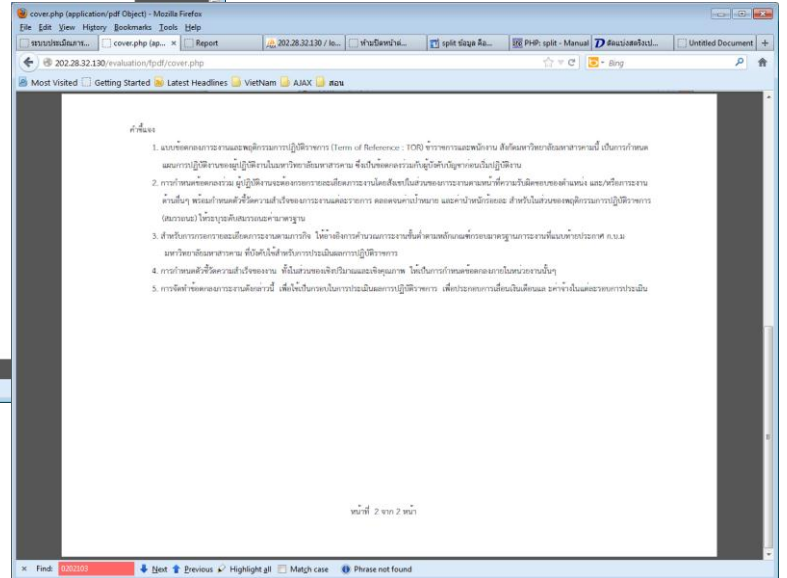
cover.php (application/pdf Object) - Mozilla Firefox

File Edit View History Bookmarks Tools Help

แบบประเมินการ... | cover.php (ap... × | Report | 202.28.32.130 / lo... | ทำแป้นหน่วย... | split ข้อมูล คือ... | PHP: split - Manual | ตัดแบ่งสตริงเป... | Untitled Document | +

202.28.32.130/evaluation/fpdf/cover.php

Bing

Most Visited | Getting Started | Latest Headlines | VietNam | AJAX | สอน

คำชี้แจง

1. แบบข้อตกลงภาระงานและพฤติกรรมการปฏิบัติราชการ (Term of Reference : TOR) ข้าราชการและพนักงาน สังกัดมหาวิทยาลัยมหาสารคามนี้ เป็นการกำหนดแผนการปฏิบัติงานของผู้ปฏิบัติงานในมหาวิทยาลัยมหาสารคาม ซึ่งเป็นข้อตกลงร่วมกับผู้บังคับบัญชาก่อนเริ่มปฏิบัติงาน

2. การกำหนดข้อตกลงร่วม ผู้ปฏิบัติงานจะต้องกรอกรายละเอียดภาระงานโดยสังเขปในส่วนของภาระงานตามหน้าที่ความรับผิดชอบของตำแหน่ง และ/หรือภาระงานด้านอื่นๆ พร้อมกำหนดตัวชี้วัดความสำเร็จของภาระงานแต่ละรายการ ตลอดจนค่าเป้าหมาย และค่าน้ำหนักร้อยละ สำหรับในส่วนของพฤติกรรมการปฏิบัติราชการ (สมรรถนะ) ให้ระบุระดับสมรรถนะค่ามาตรฐาน

3. สำหรับการกรอกรายละเอียดภาระงานตามภารกิจ ให้อ้างอิงการคำนวณภาระงานขั้นต่ำตามหลักเกณฑ์ของมาตรฐานภาระงานที่แนบท้ายประกาศ ก.บ.ม. มหาวิทยาลัยมหาสารคาม ที่บังคับใช้สำหรับการประเมินผลการปฏิบัติราชการ

4. การกำหนดตัวชี้วัดความสำเร็จของงาน ทั้งในส่วนของเชิงปริมาณและเชิงคุณภาพ ให้เป็นการกำหนดข้อตกลงภายในหน่วยงานนั้นๆ

5. การจัดทำข้อตกลงภาระงานดังกล่าวนี้ เพื่อใช้เป็นกรอบในการประเมินผลการปฏิบัติราชการ เพื่อประกอบการเลื่อนเงินเดือนและ ค่าจ้างในแต่ละรอบการประเมิน

หน้าที่ 2 จาก 2 หน้า

× Find: 0202103 | Next | Previous | Highlight all | Match case | Phrase not found